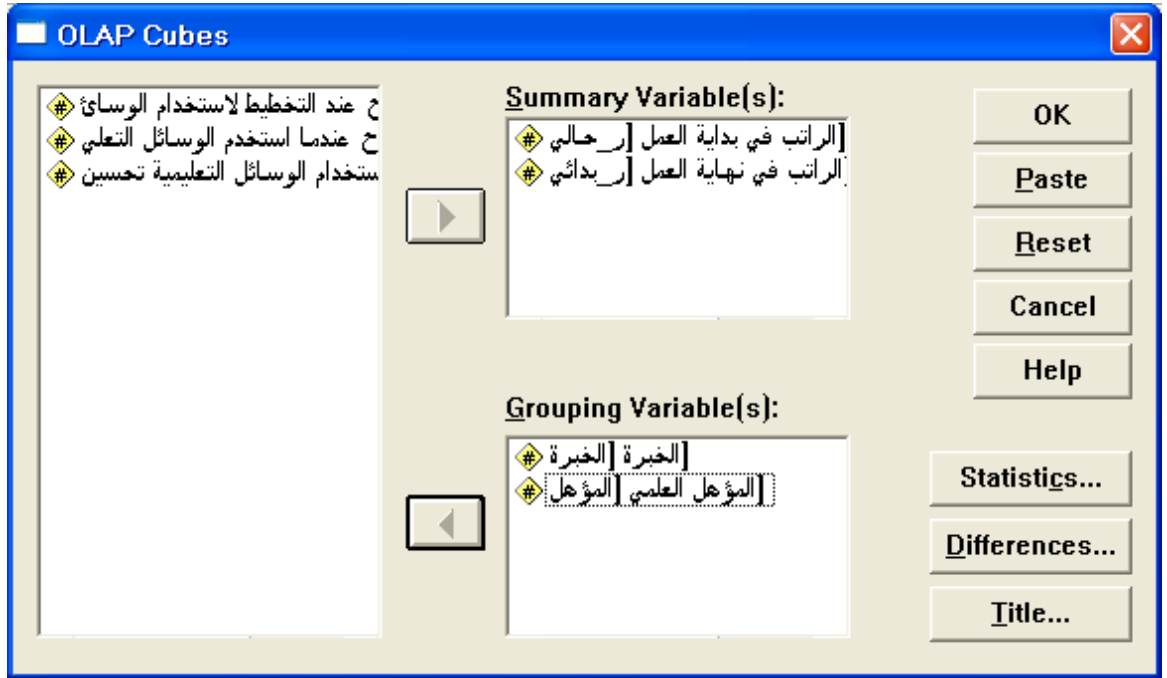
OLAP Cubes

ح عند التخطيط لاستخدام الوسائ
ح عندما استخدم الوسائل التعلي
ستخدام الوسائل التعليمية تحسين

Summary Variable(s):
[الراتب في بداية العمل [ر_حالي
[الراتب في نهاية العمل [ر_بدائي

Grouping Variable(s):
[الخبرة [الخبرة
[المؤهل العلمي [المؤهل

OK
Paste
Reset
Cancel
Help
Statistics...
Differences...
Title...